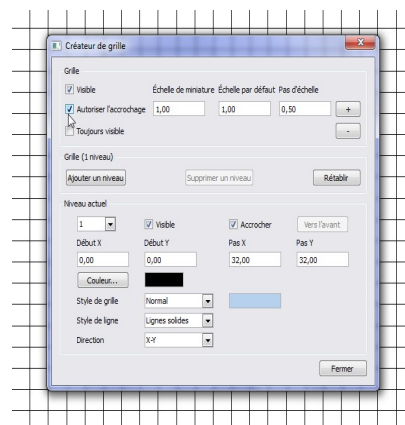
Créateur de grille

Grille

Visible

Échelle de miniature

Échelle par défaut

Pas d'échelle

Autoriser l'accrochage

1,00

1,00

0,50

+

Toujours visible

-

Grille (1 niveau)

Ajouter un niveau

Supprimer un niveau

Rétablir

Niveau actuel

1

Visible

Accrocher

Vers l'avant

Début X

Début Y

Pas X

Pas Y

0,00

0,00

32,00

32,00

Couleur...

Style de grille

Normal

Style de ligne

Lignes solides

Direction

X-Y

Fermer